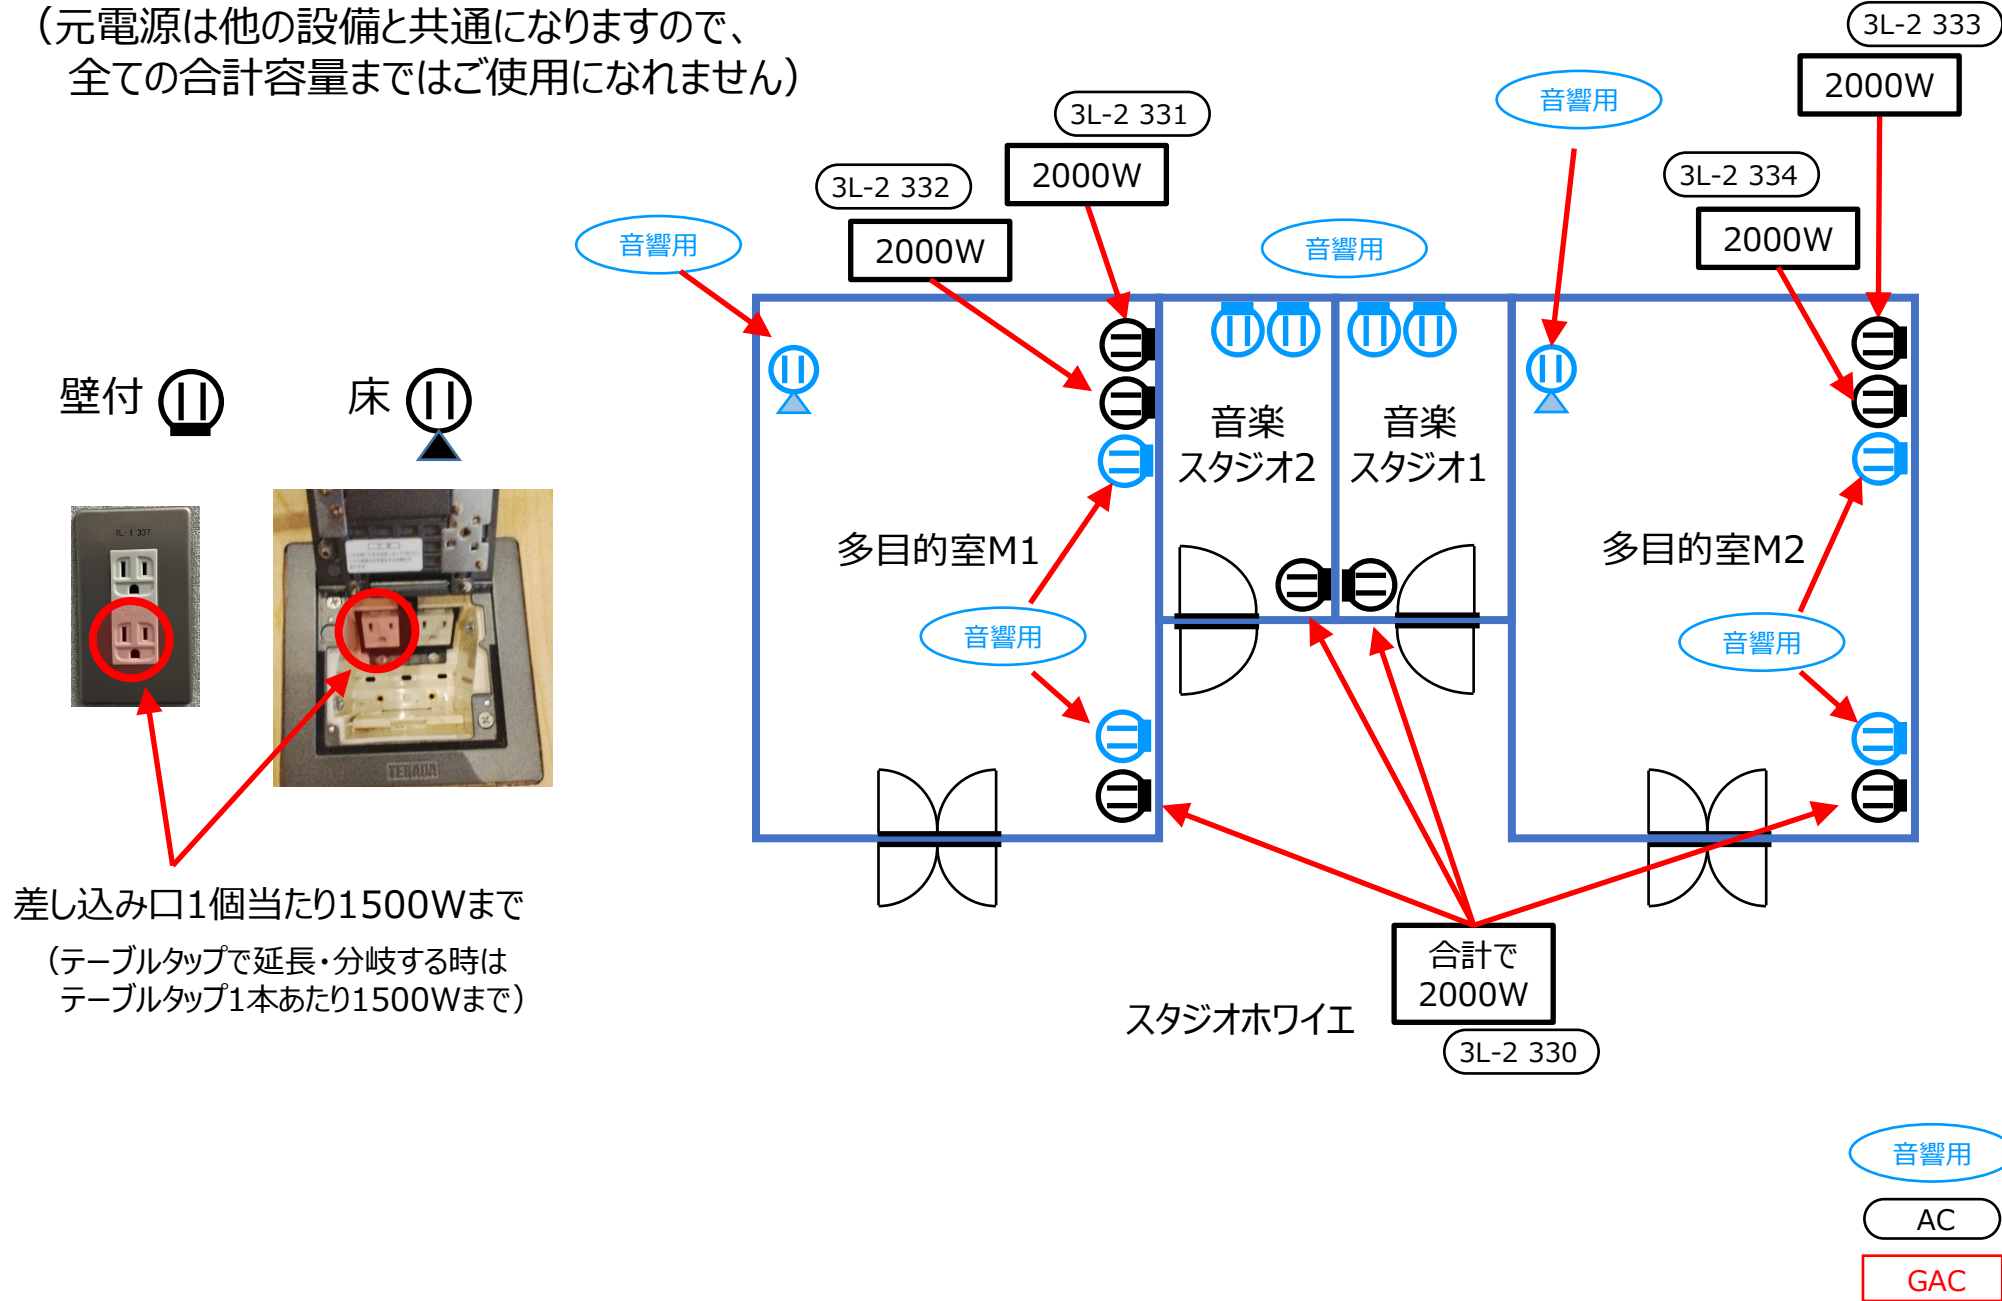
（元電源は他の設備と共通になりますので、
全ての合計容量まではご使用になれません）

3L-2 333
2000W

音響用

3L-2 331
2000W

3L-2 332
2000W

3L-2 334
2000W

音響用

音響用

壁付

床

7L-1 337

TERADA

音楽
スタジオ2

音楽
スタジオ1

多目的室M1

多目的室M2

音響用

音響用

差し込み口1個当たり1500Wまで
（テーブルタップで延長・分岐する時は
テーブルタップ1本あたり1500Wまで）

合計で
2000W

スタジオホワイエ

3L-2 330

音響用

AC

GAC